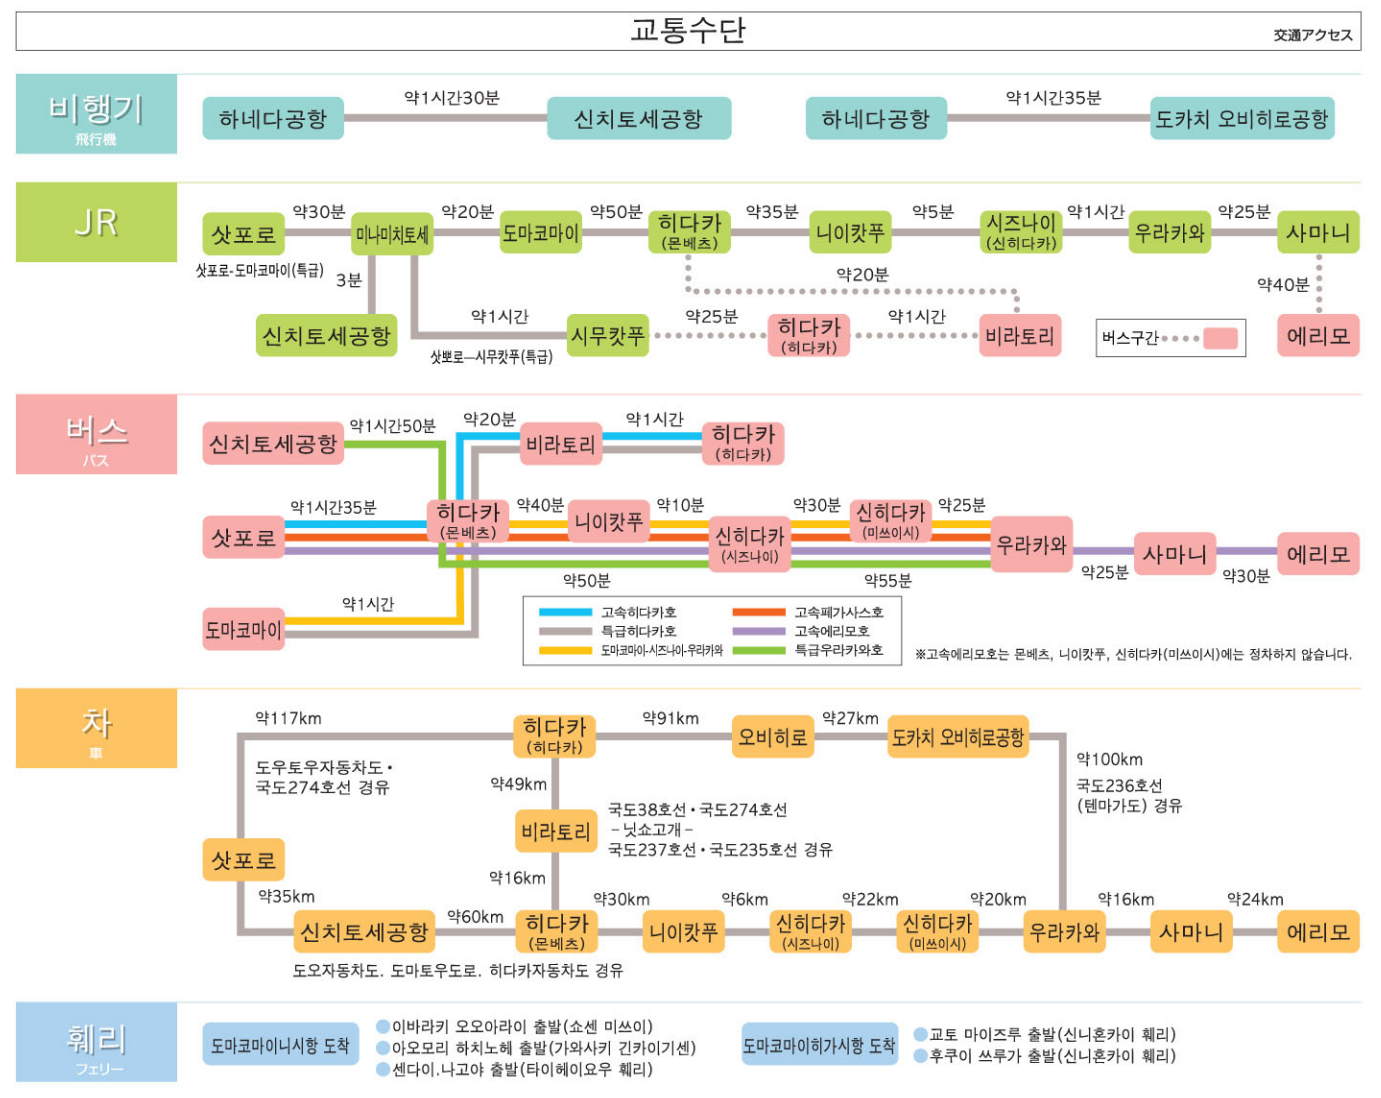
교통수단
交通アクセス

비행기
飛行機

하네다공항 약1시간30분 신치토세공항
하네다공항 약1시간35분 도카치 오비히로공항

JR

삿포로 약30분 미나미치토세 약20분 도마코마이 약50분 히다카 (몬베츠) 약35분 니이캇푸 약5분 시즈나이 (신히다카) 약1시간 우라카와 약25분 사마니

삿포로-도마코마이(특급) 3분

신치토세공항

약1시간 시무캇푸 약25분 히다카 (히다카) 약1시간 비라토리

삿뽀로—시무캇푸(특급)

약20분

약40분

에리모

버스구간

버스
バス

신치토세공항 약1시간50분
약20분 비라토리 약1시간 히다카 (히다카)
삿포로 약1시간35분 히다카 (몬베츠) 약40분 니이캇푸 약10분 신히다카 (시즈나이) 약30분 신히다카 (미쓰이시) 약25분 우라카와 사마니 에리모
약50분 약55분 약25분 약30분
도마코마이 약1시간

고속히다카호
특급히다카호
도마코마이-시즈나이-우라카와
고속페가사스호
고속에리모호
특급우라카와호

※고속에리모호는 몬베츠, 니이캇푸, 신히다카(미쓰이시)에는 정차하지 않습니다.

차
車

약117km 히다카 (히다카) 약91km 오비히로 약27km 도카치 오비히로공항
도우토우자동차도・국도274호선 경유
약49km
비라토리
국도38호선・국도274호선
－닛쇼고개－
국도237호선・국도235호선 경유
약100km
국도236호선
(텐마가도) 경유
삿포로
약16km
약35km
신치토세공항 약60km 히다카 (몬베츠) 약30km 니이캇푸 약6km 신히다카 (시즈나이) 약22km 신히다카 (미쓰이시) 약20km 우라카와 약16km 사마니 약24km 에리모
도오자동차도. 도마토우도로. 히다카자동차도 경유

훼리
フェリー

도마코마이니시항 도착
이바라키 오오아라이 출발(소센 미쓰이)
아오모리 하치노헤 출발(가와사키 긴카이기센)
센다이.나고야 출발(타이헤이요우 훼리)

도마코마이히가시항 도착
교토 마이즈루 출발(신니혼카이 훼리)
후쿠이 쓰루가 출발(신니혼카이 훼리)